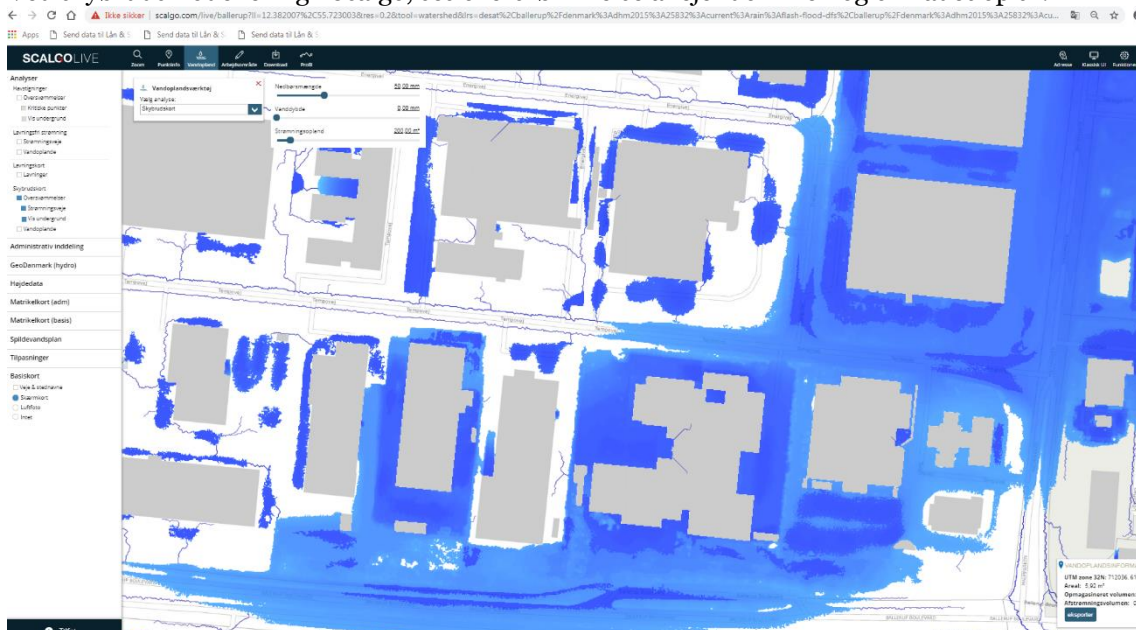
Ikke sikker | scalgo.com/live/ballerup?ll=12.382007%2C55.723003&res=0.2&tool=watershed&lrs=desat%2Cballerup%2Fdenmark%3Adhm2015%3A25832%3Acurrent%3Arain%3Aflash-flood-dfs%2Cballerup%2Fdenmark%3Adhm2015%3A25832%3Acu...

Apps | Send data til Lån & S | Send data til Lån & S | Send data til Lån & S

SCALGOLIVE

Zoom | Punktinfo | Vandopland | Arbejdsområde | Download | Profil

Adresse | Klassisk UI | Funktioner

Analyser
Havstigninger
Oversvømmelser
Kritiske punkter
Vis undergrund
Lavningsfri strømning
Strømningsveje
Vandoplande
Lavningskort
Lavninger
Skybrudskort
Oversvømmelser
Strømningsveje
Vis undergrund
Vandoplande

Administrativ inddeling
GeoDanmark (hydro)
Højdedata
Matrikelkort (adm)
Matrikelkort (basis)
Spildevandsplan
Tilpasninger
Basiskort
Veje & stednavne
Skærmkort
Luftfoto
Intet

Vandoplandsværktøj
Vælg analyse:
Skybrudskort

Nedbørsmængde 50.00 mm
Vanddybde 0.00 mm
Strømningsopland 200.00 m²

VANDOPLANDSINFORM
UTM zone 32N: 712036, 61
Areal: 5.92 m²
Opmagasineret volumen
Afstrømningsvolumen: 0
eksporter